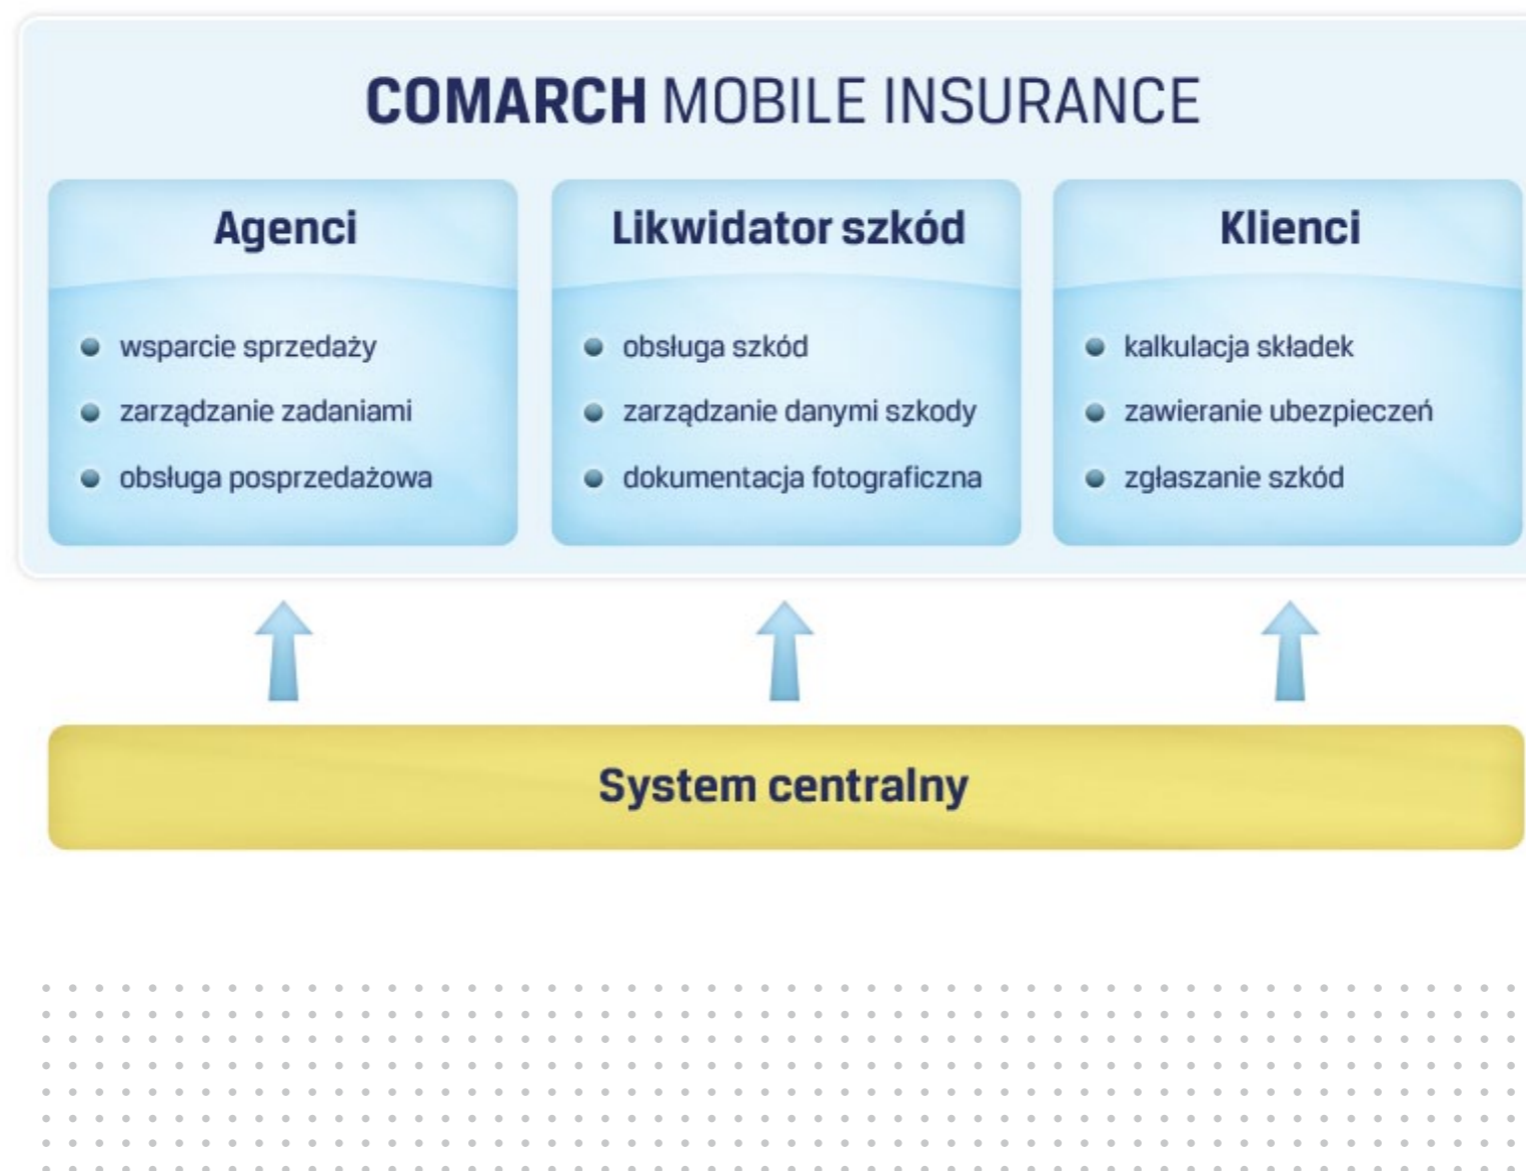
COMARCH MOBILE INSURANCE

Agenci

- wsparcie sprzedaży
- zarządzanie zadaniami
- obsługa posprzedażowa

Likwidator szkód

- obsługa szkód
- zarządzanie danymi szkody
- dokumentacja fotograficzna

Klienci

- kalkulacja składek
- zawieranie ubezpieczeń
- zgłaszanie szkód

System centralny